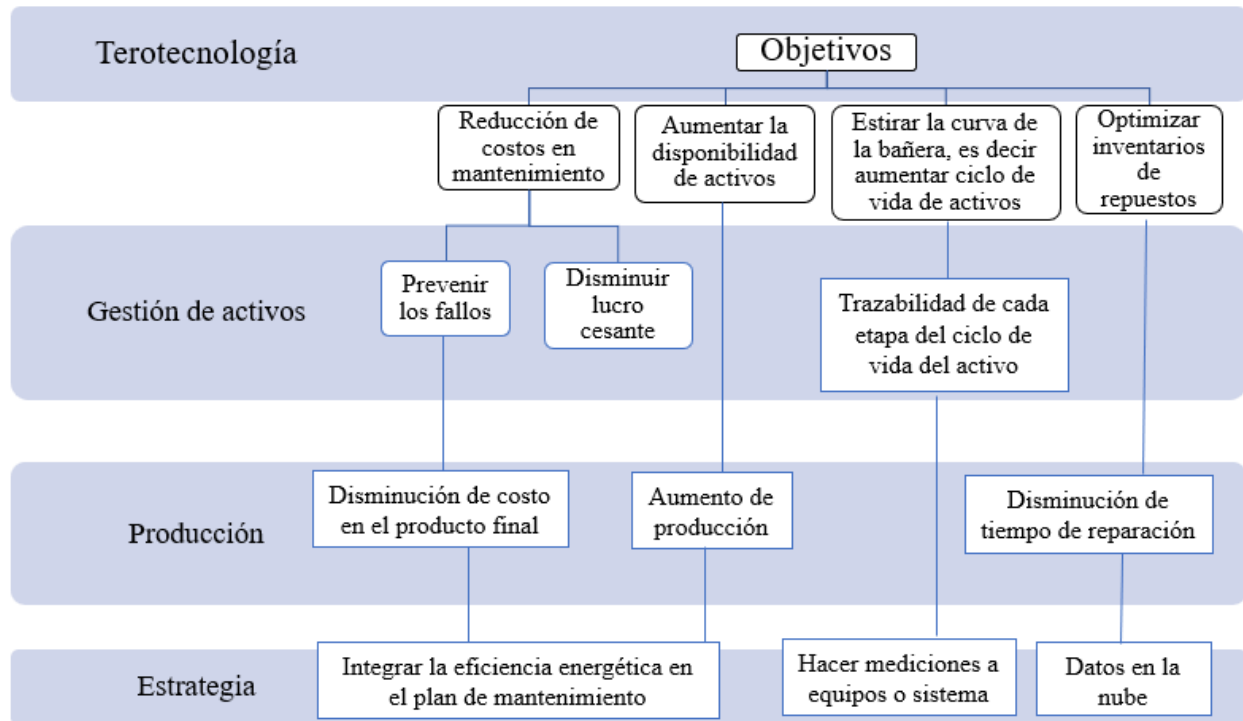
Terotecnología

Objetivos

Reducción de costos en mantenimiento

Aumentar la disponibilidad de activos

Estirar la curva de la bañera, es decir aumentar ciclo de vida de activos

Optimizar inventarios de repuestos

Gestión de activos

Prevenir los fallos

Disminuir lucro cesante

Trazabilidad de cada etapa del ciclo de vida del activo

Producción

Disminución de costo en el producto final

Aumento de producción

Disminución de tiempo de reparación

Estrategia

Integrar la eficiencia energética en el plan de mantenimiento

Hacer mediciones a equipos o sistema

Datos en la nube